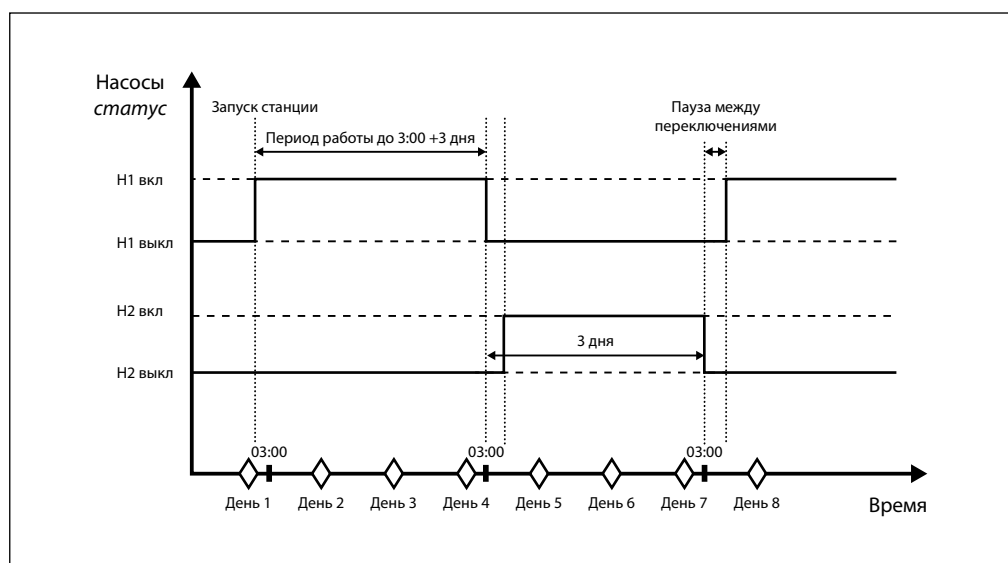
Насосы
статус

Запуск станции

Период работы до 3:00 +3 дня

Пауза между переключениями

Н1 вкл

Н1 выкл

Н2 вкл

3 дня

Н2 выкл

03:00

03:00

03:00

День 1
День 2
День 3
День 4
День 5
День 6
День 7
День 8

Время